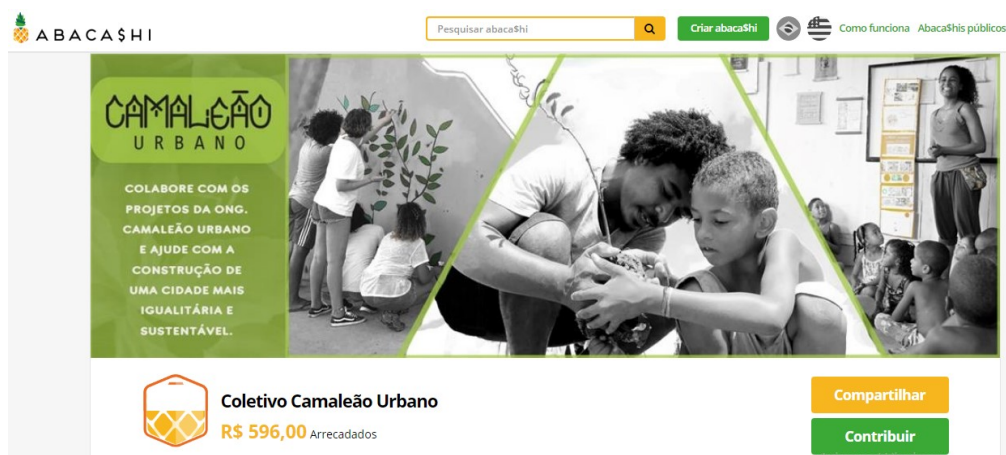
ABACA$HI

Pesquisar abaca$hi

Criar abaca$hi

Como funciona

Abaca$his públicos

CAMALEÃO URBANO

COLABORE COM OS PROJETOS DA ONG. CAMALEÃO URBANO E AJUDE COM A CONSTRUÇÃO DE UMA CIDADE MAIS IGUALITÁRIA E SUSTENTÁVEL.

Coletivo Camaleão Urbano

R$ 596,00 Arrecadados

Compartilhar

Contribuir